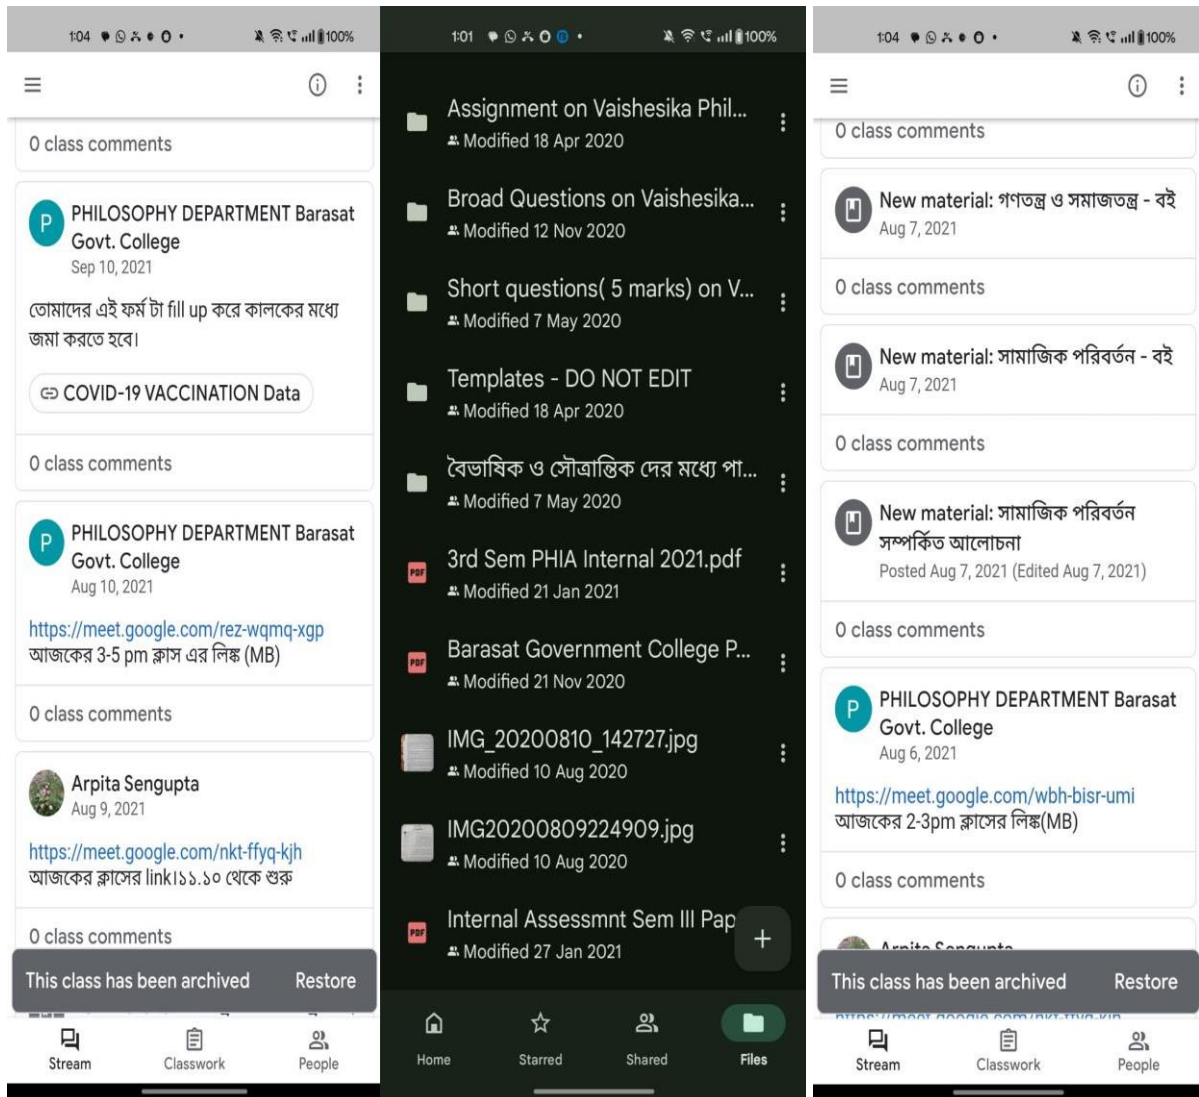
1:04 100%

0 class comments

PHILOSOPHY DEPARTMENT Barasat Govt. College
Sep 10, 2021

তোমাদের এই ফর্ম টা fill up করে কালকের মধ্যে জমা করতে হবে।

COVID-19 VACCINATION Data

0 class comments

PHILOSOPHY DEPARTMENT Barasat Govt. College
Aug 10, 2021

https://meet.google.com/rez-wqmq-xgp
আজকের 3-5 pm ক্লাস এর লিঙ্ক (MB)

0 class comments

Arpita Sengupta
Aug 9, 2021

https://meet.google.com/nkt-ffyq-kjh
আজকের ক্লাসের link।১১.১০ থেকে শুরু

0 class comments

This class has been archived Restore

Stream Classwork People

1:01 100%

Assignment on Vaishesika Phil...
Modified 18 Apr 2020

Broad Questions on Vaishesika...
Modified 12 Nov 2020

Short questions( 5 marks) on V...
Modified 7 May 2020

Templates - DO NOT EDIT
Modified 18 Apr 2020

বৈভাষিক ও সৌত্রান্তিক দের মধ্যে পা...
Modified 7 May 2020

3rd Sem PHIA Internal 2021.pdf
Modified 21 Jan 2021

Barasat Government College P...
Modified 21 Nov 2020

IMG_20200810_142727.jpg
Modified 10 Aug 2020

IMG20200809224909.jpg
Modified 10 Aug 2020

Internal Assessmnt Sem III Pap
Modified 27 Jan 2021

Home Starred Shared Files

1:04 100%

0 class comments

New material: গণতন্ত্র ও সমাজতন্ত্র - বই
Aug 7, 2021

0 class comments

New material: সামাজিক পরিবর্তন - বই
Aug 7, 2021

0 class comments

New material: সামাজিক পরিবর্তন সম্পর্কিত আলোচনা
Posted Aug 7, 2021 (Edited Aug 7, 2021)

0 class comments

PHILOSOPHY DEPARTMENT Barasat Govt. College
Aug 6, 2021

https://meet.google.com/wbh-bisr-umi
আজকের 2-3pm ক্লাসের লিঙ্ক(MB)

0 class comments

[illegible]

This class has been archived Restore

Stream Classwork People